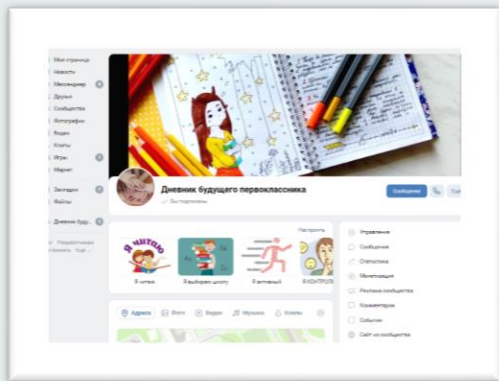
Моя страница
Новости
Мессенджер
Друзья
Сообщества
Фотографии
Видео
Клипы
Игры
Маркет
Закладки
Файлы
Дневник буду...
Разработчикам
бизнеса Ещё

Дневник будущего первоклассника
Вы подписаны
Сообщение

Настроить
Я читаю
Я читаю
Я выбираю школу
Я выбираю школу
Я активный
Я активный
Я контрол...

Управление
Сообщения
Статистика
Монетизация
Реклама сообщества
Комментарии
События
Сайт из сообщества

Адреса
Фото
Видео
Музыка
Клипы